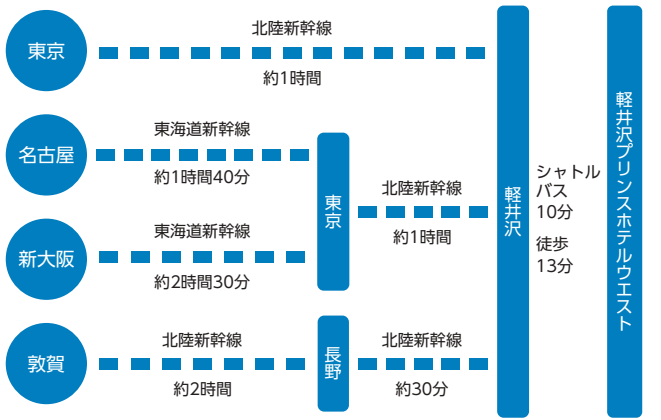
東京
北陸新幹線
約1時間

名古屋
東海道新幹線
約1時間40分

新大阪
東海道新幹線
約2時間30分

東京
北陸新幹線
約1時間

敦賀
北陸新幹線
約2時間

長野
北陸新幹線
約30分

軽井沢

シャトルバス
10分
徒歩
13分

軽井沢プリンスホテルウエスト